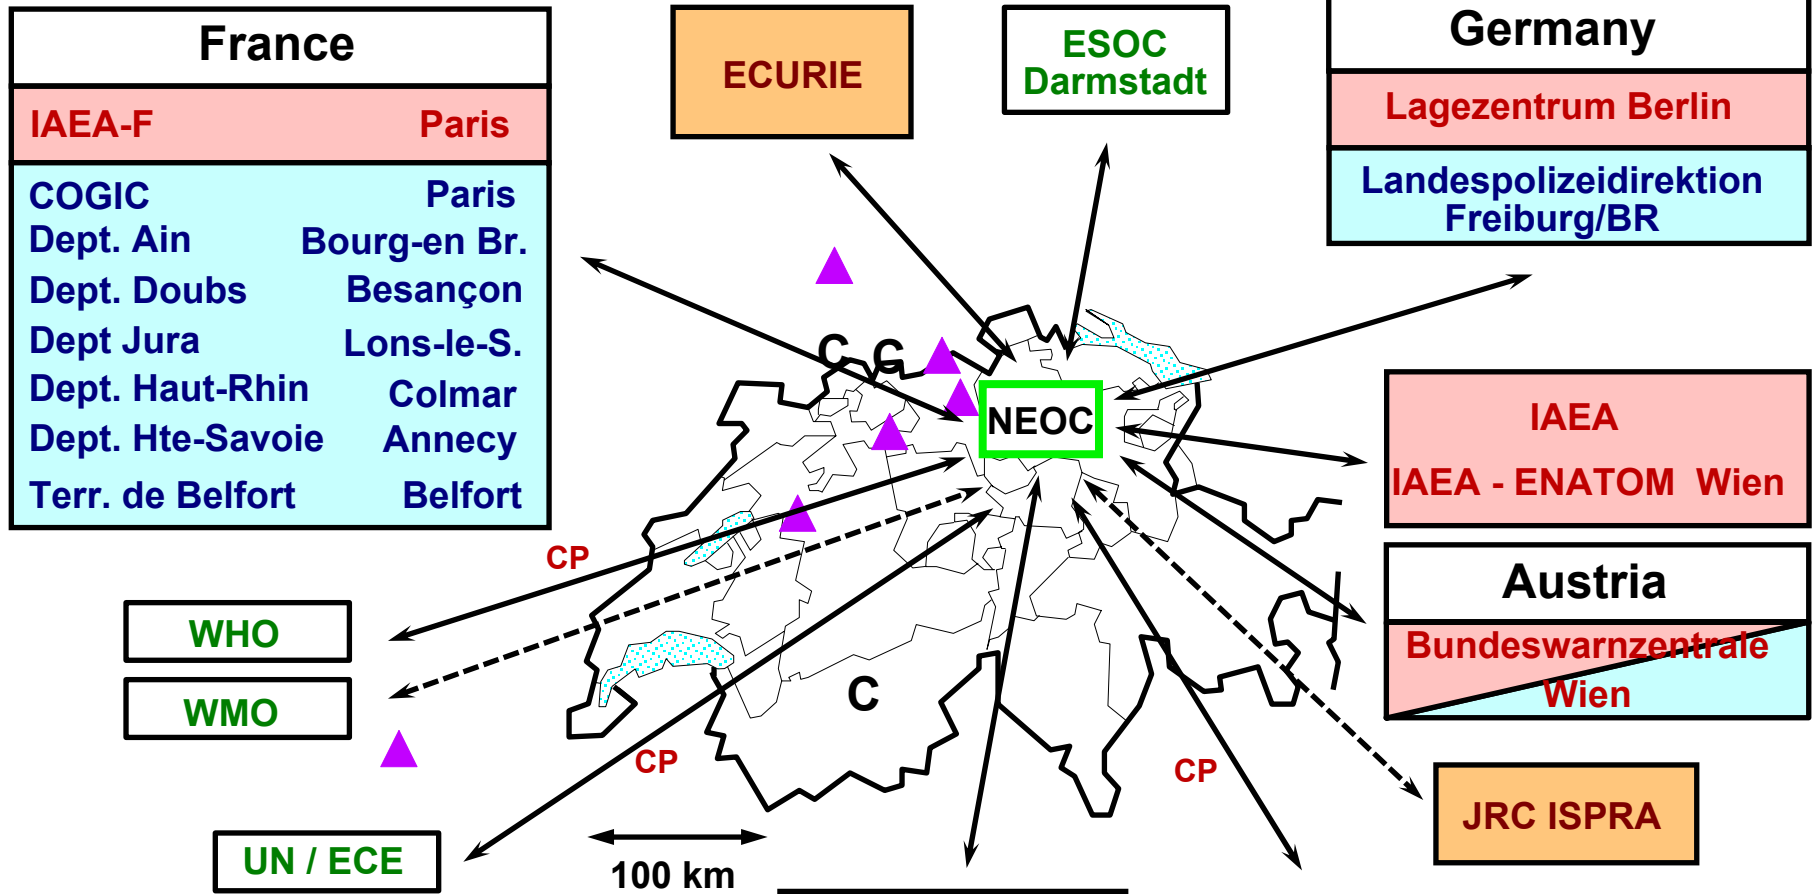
France

| IAEA-F | Paris |
|---|---|
| COGIC | Paris |
| Dept. Ain | Bourg-en Br. |
| Dept. Doubs | Besançon |
| Dept Jura | Lons-le-S. |
| Dept. Haut-Rhin | Colmar |
| Dept. Hte-Savoie | Annecy |
| Terr. de Belfort | Belfort |

ECURIE

ESOC Darmstadt

Germany

Lagezentrum Berlin

Landespolizeidirektion Freiburg/BR

C C

NEOC

IAEA

IAEA - ENATOM Wien

Austria

Bundeswarnzentrale Wien

CP

WHO

WMO

C

CP

CP

JRC ISPRA

UN / ECE

100 km